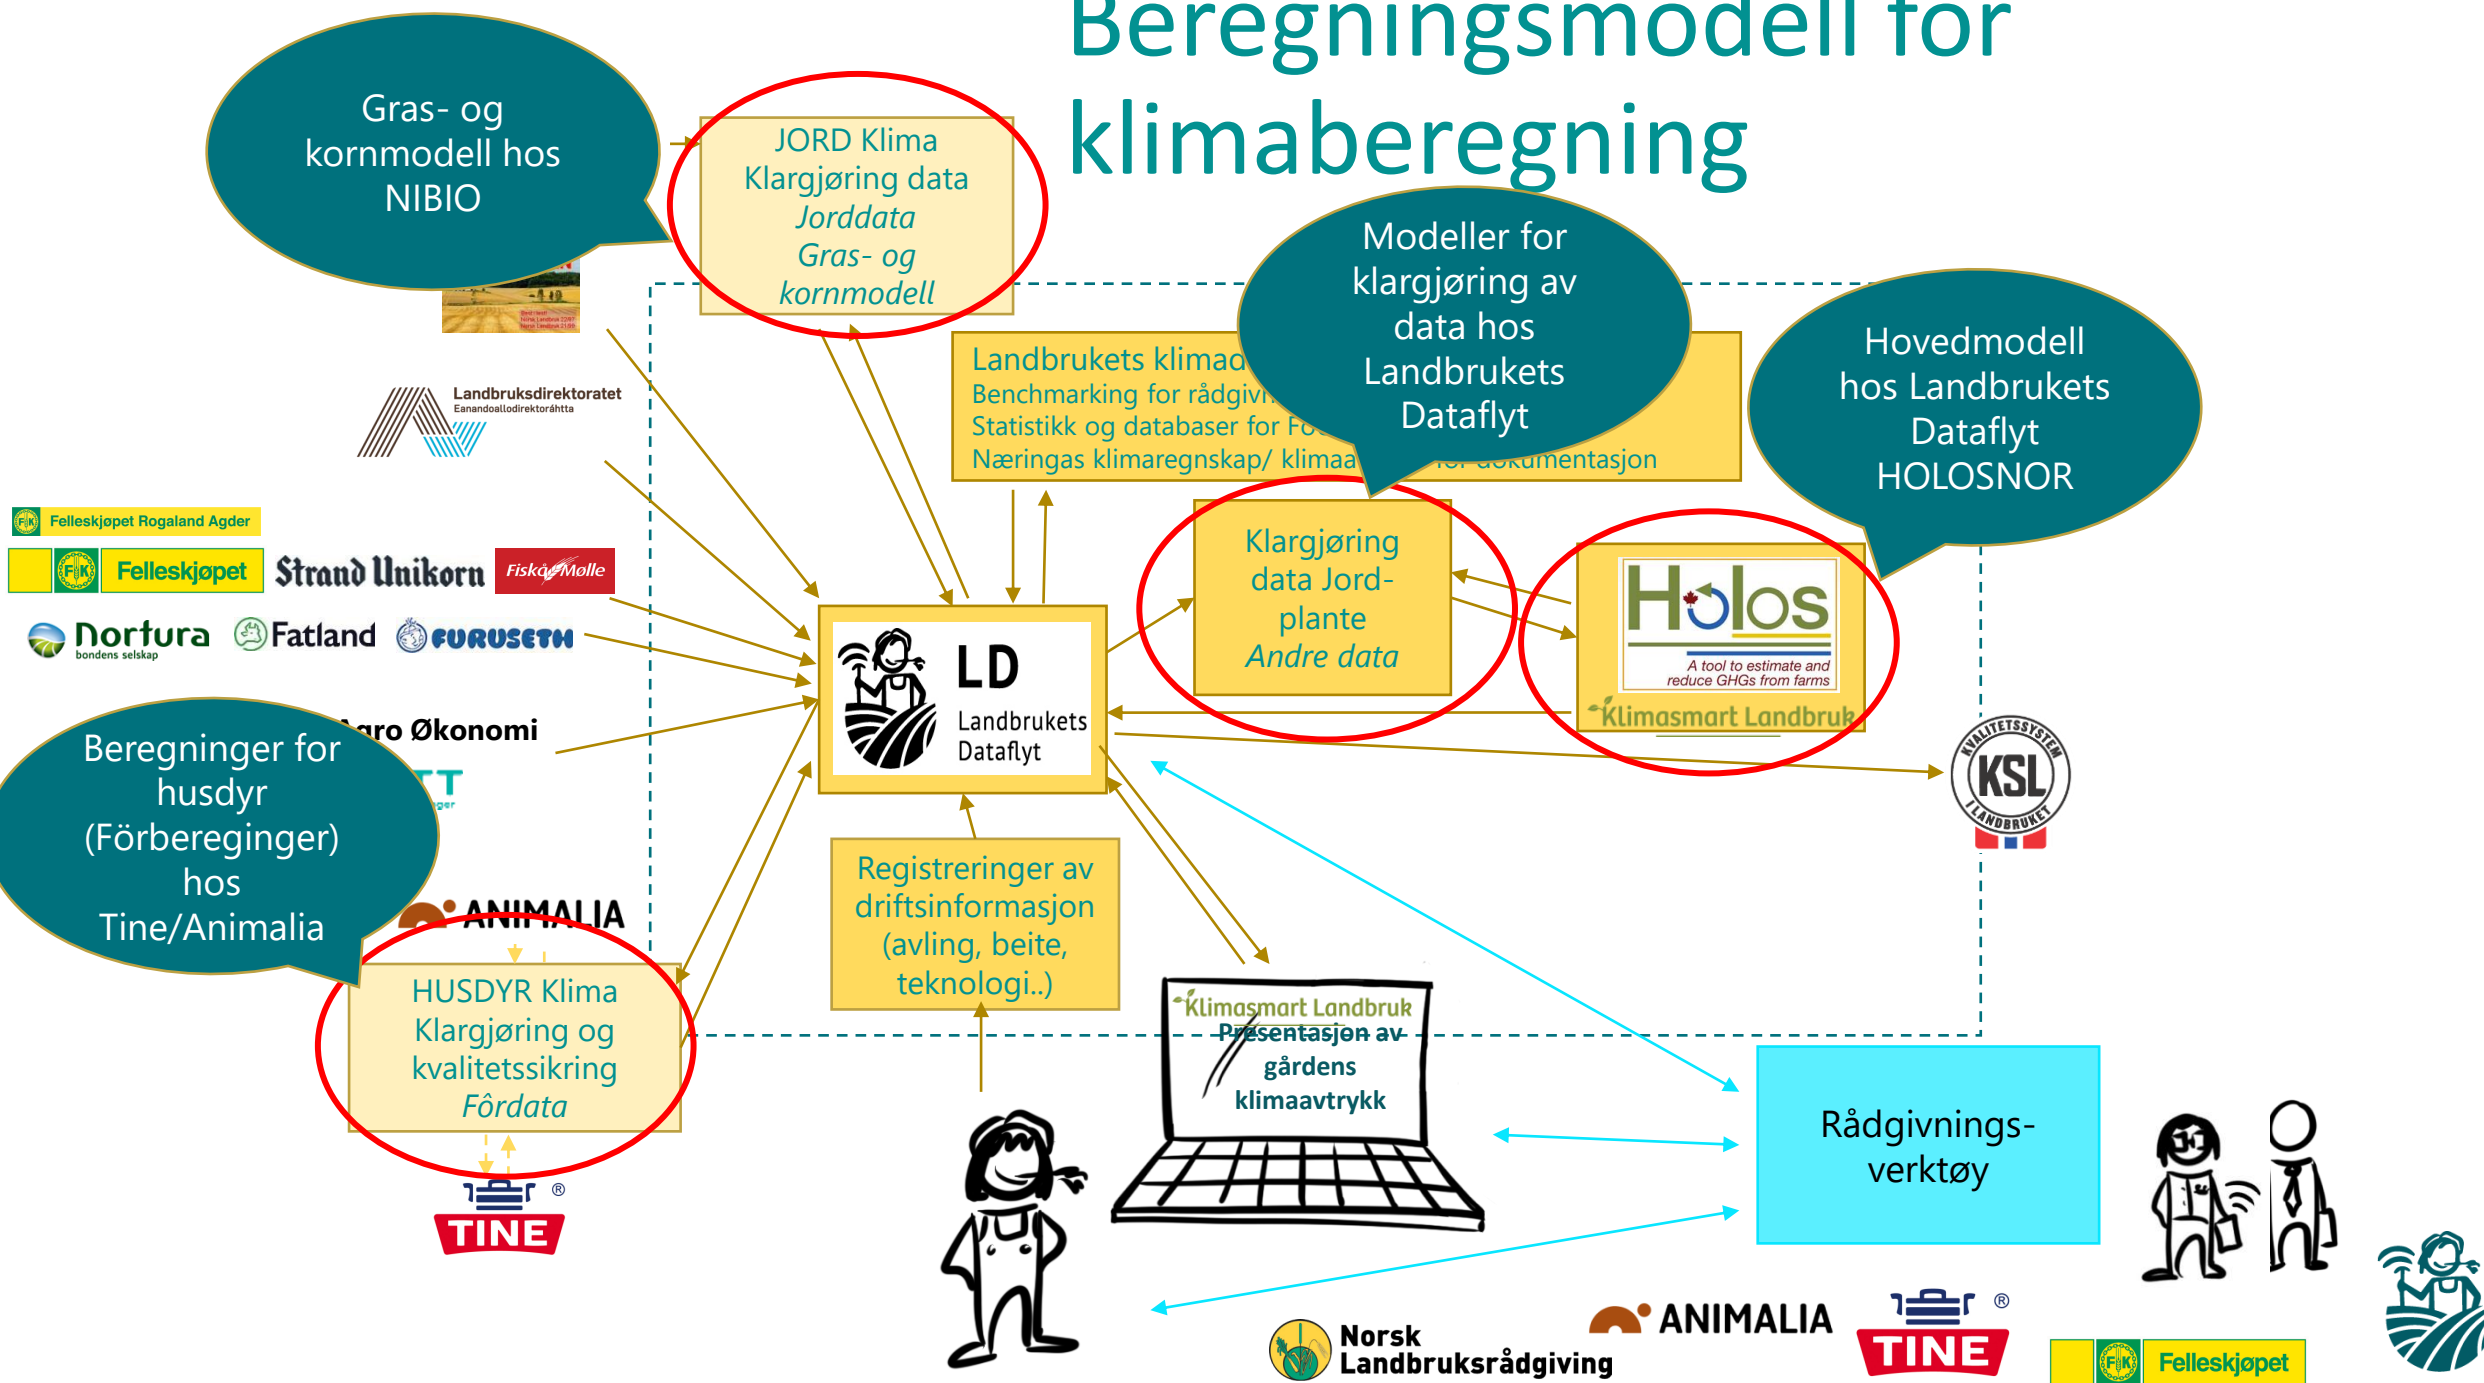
Beregningsmodell for klimaberegning

Gras- og kornmodell hos NIBIO

JORD Klima
Klargjøring data
Jorddata
Gras- og kornmodell

Modeller for klargjøring av data hos Landbrukets Dataflyt

Hovedmodell hos Landbrukets Dataflyt HOLOSNOR

Landbrukets klimad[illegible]
Benchmarking for rådgivn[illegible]
Statistikk og databaser for Fo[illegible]
Næringas klimaregnskap/ klimaa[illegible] for dokumentasjon

Landbruksdirektoratet
Eanandoallodirektoráhtta

Felleskjøpet Rogaland Agder
Felleskjøpet
Strand Unikorn
Fiskå Mølle
Nortura
bondens selskap
Fatland
FURUSETH

Klargjøring data Jord-plante
Andre data

Holos
A tool to estimate and reduce GHGs from farms
Klimasmart Landbruk

LD
Landbrukets Dataflyt

KSL
KVALITETSSYSTEM I LANDBRUKET

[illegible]gro Økonomi

Beregninger for husdyr (Förberegninger) hos Tine/Animalia

ANIMALIA

HUSDYR Klima
Klargjøring og kvalitetssikring
Fôrdata

TINE

Registreringer av driftsinformasjon (avling, beite, teknologi..)

Klimasmart Landbruk
Presentasjon av gårdens klimaavtrykk

Rådgivnings-verktøy

Norsk Landbruksrådgiving
ANIMALIA
TINE
Felleskjøpet